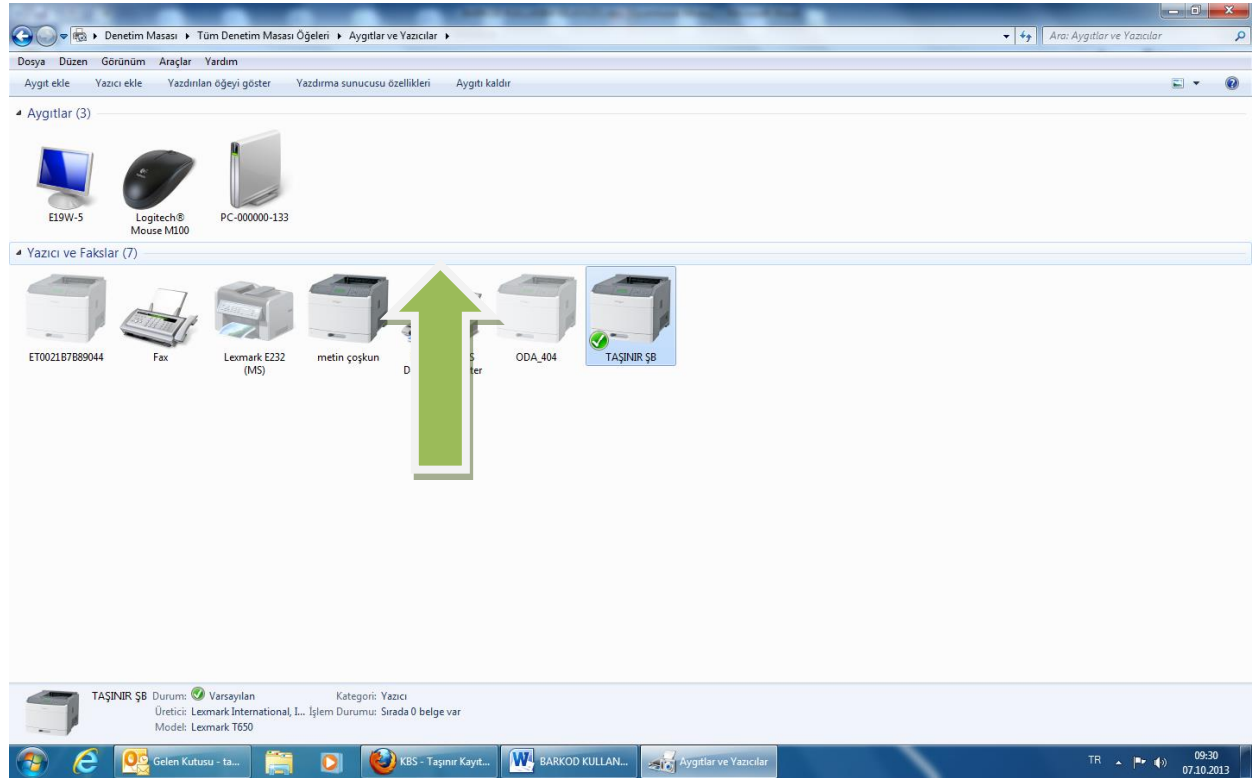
▸ Denetim Masası ▸ Tüm Denetim Masası Öğeleri ▸ Aygıtlar ve Yazıcılar ▸

Ara: Aygıtlar ve Yazıcılar

Dosya Düzen Görünüm Araçlar Yardım

Aygıt ekle Yazıcı ekle Yazdırılan öğeyi göster Yazdırma sunucusu özellikleri Aygıtı kaldır

Aygıtlar (3)

E19W-5

Logitech® Mouse M100

PC-000000-133

Yazıcı ve Fakslar (7)

ET0021B7B89044

Fax

Lexmark E232 (MS)

metin çoşkun

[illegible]S D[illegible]ter

ODA_404

TAŞINIR ŞB

TAŞINIR ŞB Durum: Varsayılan Kategori: Yazıcı
Üretici: Lexmark International, I... İşlem Durumu: Sırada 0 belge var
Model: Lexmark T650

Gelen Kutusu - ta...

KBS - Taşınır Kayıt...

BARKOD KULLAN...

Aygıtlar ve Yazıcılar

TR

09:30
07.10.2013